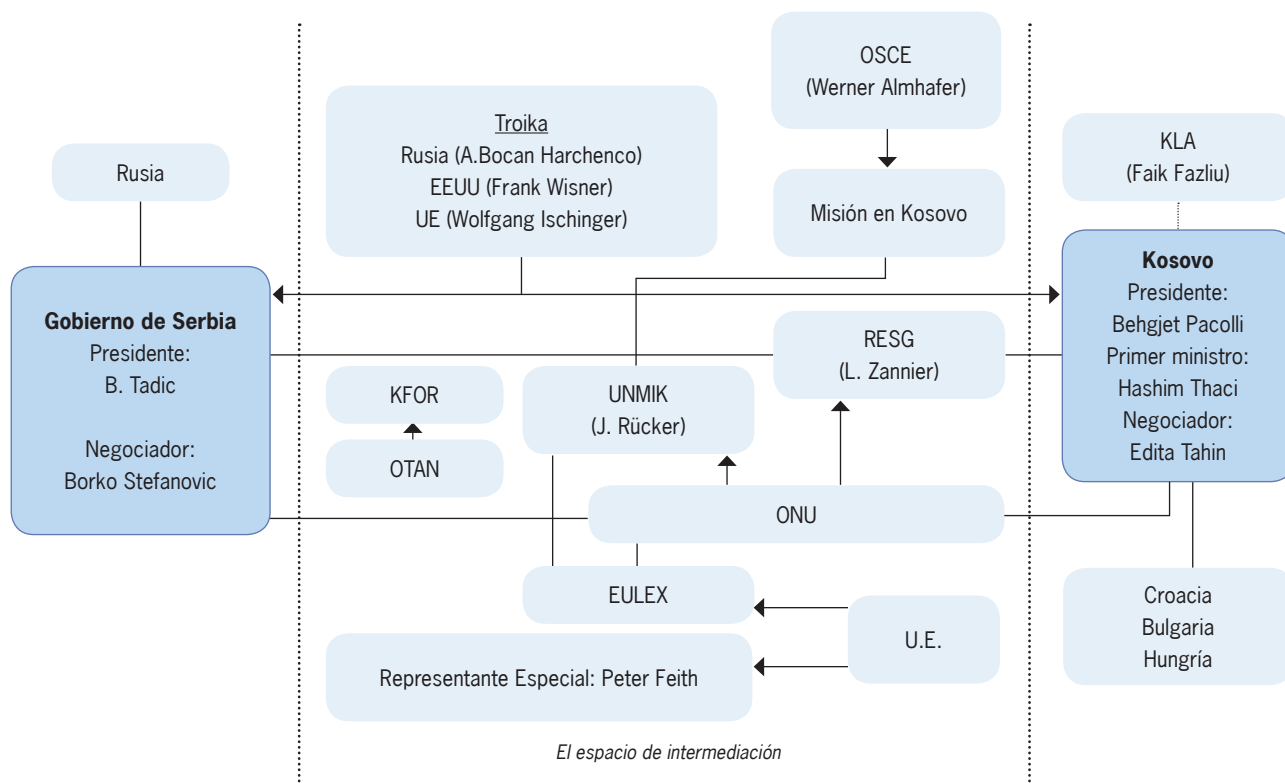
Rusia

Troika
Rusia (A.Bocan Harchenco)
EEUU (Frank Wisner)
UE (Wolfgang Ischinger)

OSCE
(Werner Almhafer)

Misión en Kosovo

KLA
(Faik Fazliu)

Gobierno de Serbia
Presidente:
B. Tadic

Negociador:
Borko Stefanovic

RESG
(L. Zannier)

Kosovo
Presidente:
Behgjet Pacolli
Primer ministro:
Hashim Thaci
Negociador:
Edita Tahin

KFOR

OTAN

UNMIK
(J. Rücker)

ONU

EULEX

U.E.

Representante Especial: Peter Feith

Croacia
Bulgaria
Hungría

El espacio de intermediación